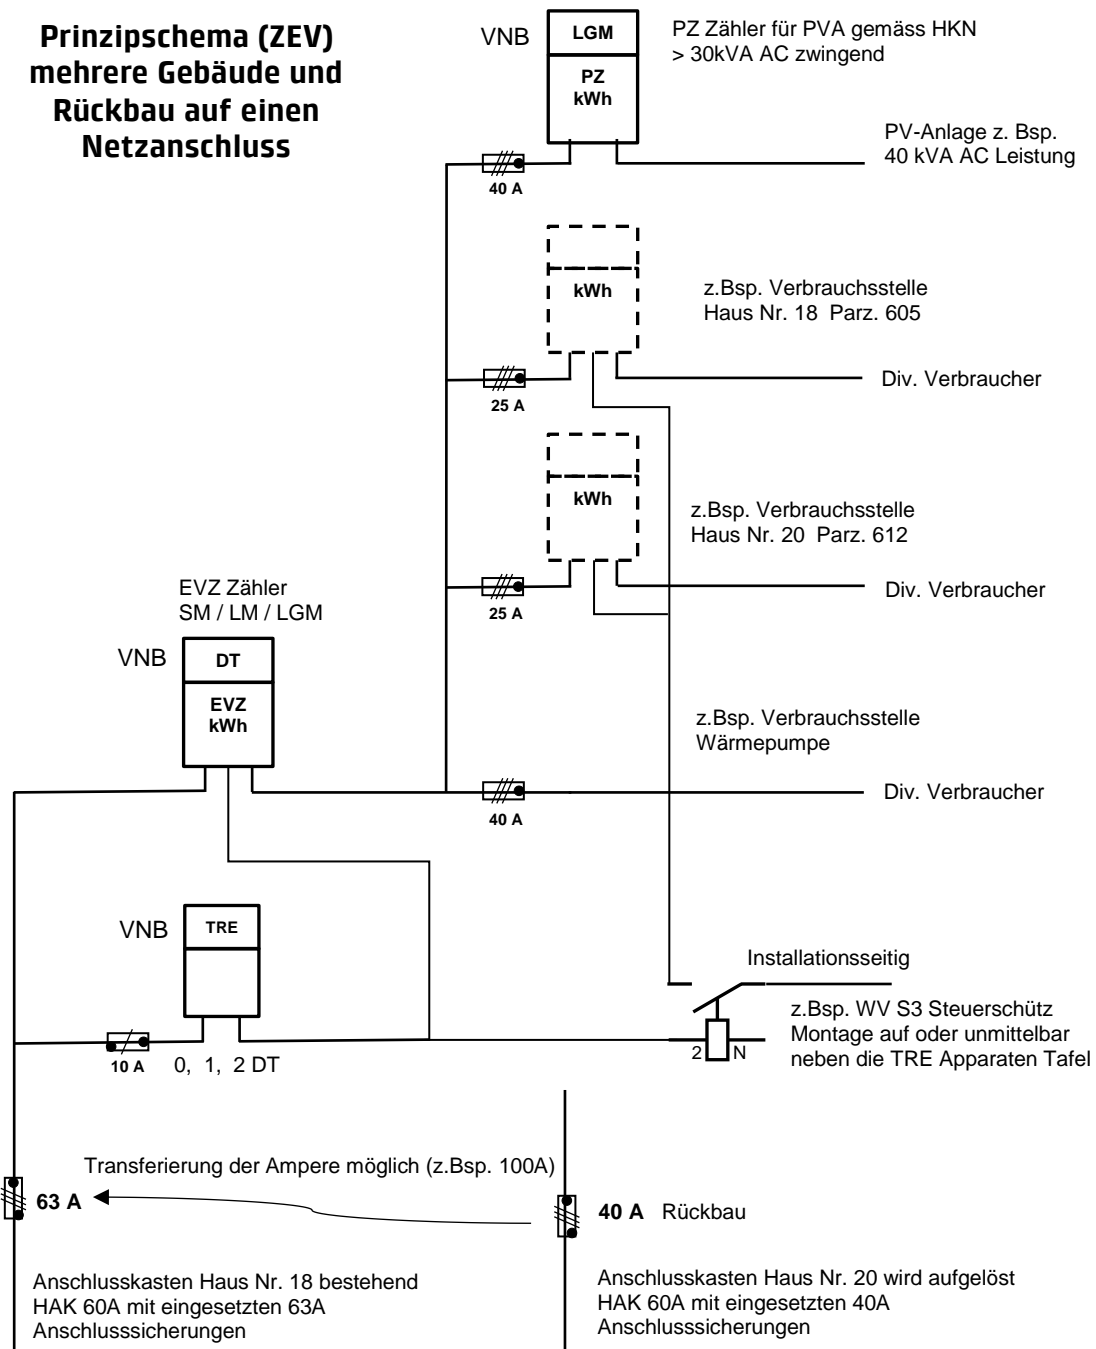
Prinzipschema (ZEV) mehrere Gebäude und Rückbau auf einen Netzanschluss

VNB

LGM

PZ kWh

PZ Zähler für PVA gemäss HKN > 30kVA AC zwingend

PV-Anlage z. Bsp. 40 kVA AC Leistung

40 A

kWh

z.Bsp. Verbrauchsstelle Haus Nr. 18 Parz. 605

25 A

Div. Verbraucher

kWh

z.Bsp. Verbrauchsstelle Haus Nr. 20 Parz. 612

EVZ Zähler SM / LM / LGM

25 A

Div. Verbraucher

VNB

DT

EVZ kWh

z.Bsp. Verbrauchsstelle Wärmepumpe

40 A

Div. Verbraucher

VNB

TRE

Installationsseitig

z.Bsp. WV S3 Steuerschütz Montage auf oder unmittelbar neben die TRE Apparaten Tafel

2

N

10 A

0, 1, 2 DT

Transferierung der Ampere möglich (z.Bsp. 100A)

63 A

40 A Rückbau

Anschlusskasten Haus Nr. 18 bestehend HAK 60A mit eingesetzten 63A Anschlusssicherungen

Anschlusskasten Haus Nr. 20 wird aufgelöst HAK 60A mit eingesetzten 40A Anschlusssicherungen